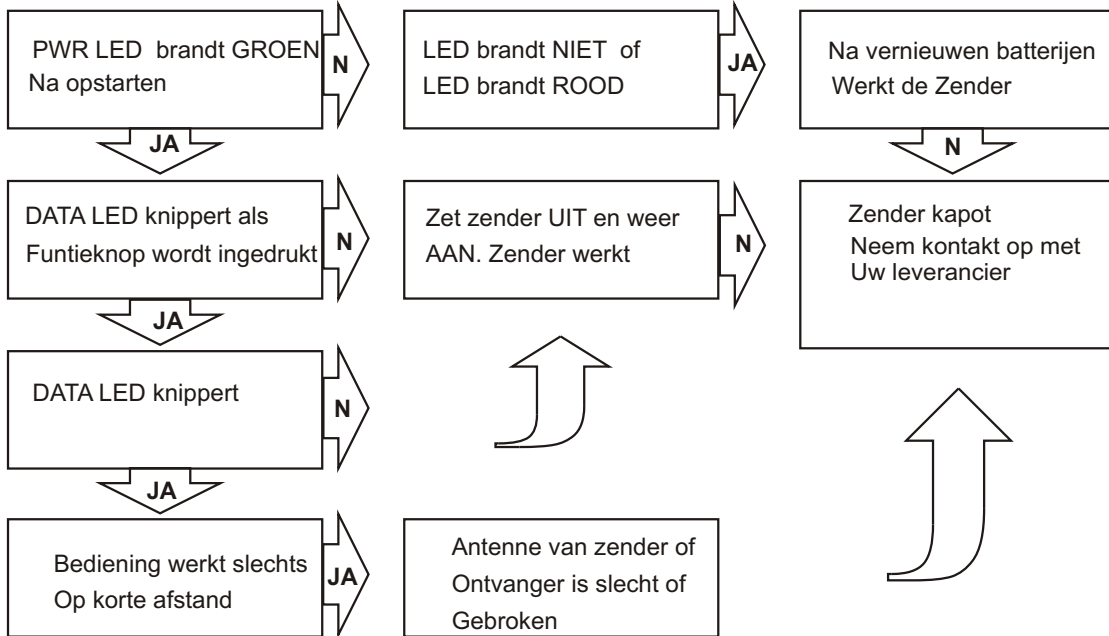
PWR LED brandt GROEN
Na opstarten

N

LED brandt NIET of
LED brandt ROOD

JA

Na vernieuwen batterijen
Werkt de Zender

JA

N

DATA LED knippert als
Funtieknop wordt ingedrukt

N

Zet zender UIT en weer
AAN. Zender werkt

N

Zender kapot
Neem kontakt op met
Uw leverancier

JA

DATA LED knippert

N

JA

Bediening werkt slechts
Op korte afstand

JA

Antenne van zender of
Ontvanger is slecht of
Gebroken